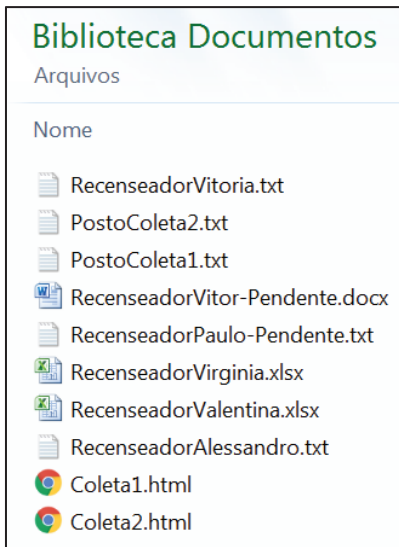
Biblioteca Documentos
Arquivos

Nome

RecenseadorVitoria.txt
PostoColeta2.txt
PostoColeta1.txt
RecenseadorVitor-Pendente.docx
RecenseadorPaulo-Pendente.txt
RecenseadorVirginia.xlsx
RecenseadorValentina.xlsx
RecenseadorAlessandro.txt
Coleta1.html
Coleta2.html